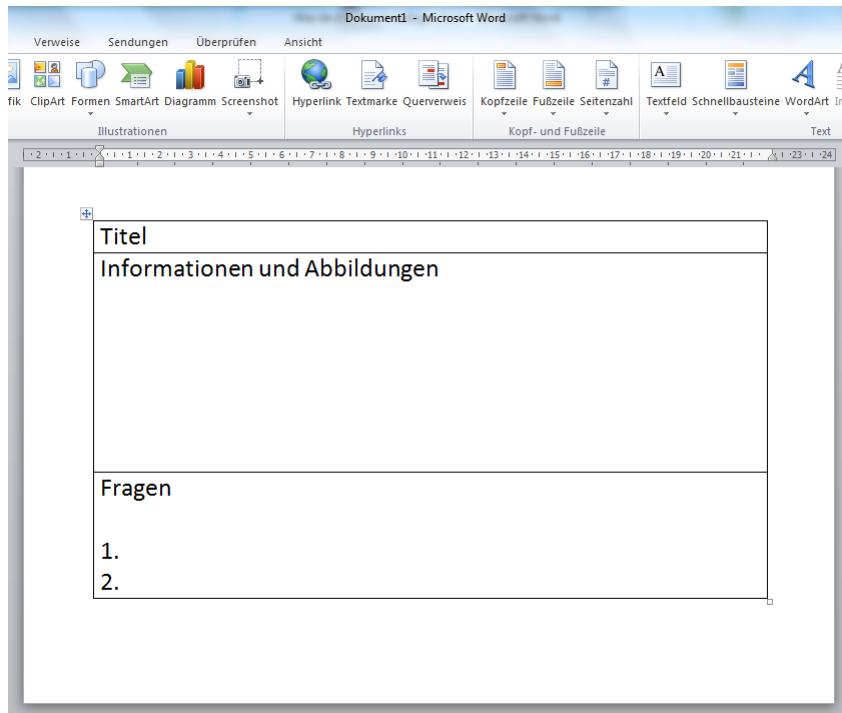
Dokument1 - Microsoft Word

Verweise Sendungen Überprüfen Ansicht

fik ClipArt Formen SmartArt Diagramm Screenshot
Illustrationen

Hyperlink Textmarke Querverweis
Hyperlinks

Kopfzeile Fußzeile Seitenzahl
Kopf- und Fußzeile

Textfeld Schnellbausteine WordArt
Text

·2·1·1·1· ·1·1·2·1·3·1·4·1·5·1·6·1·7·1·8·1·9·1·10·1·11·1·12·1·13·1·14·1·15·1·16·1·17·1·18·1·19·1·20·1·21·1· ·23·1·24

| Titel |
|---|
| Informationen und Abbildungen |
| Fragen<br><br>1.<br>2. |